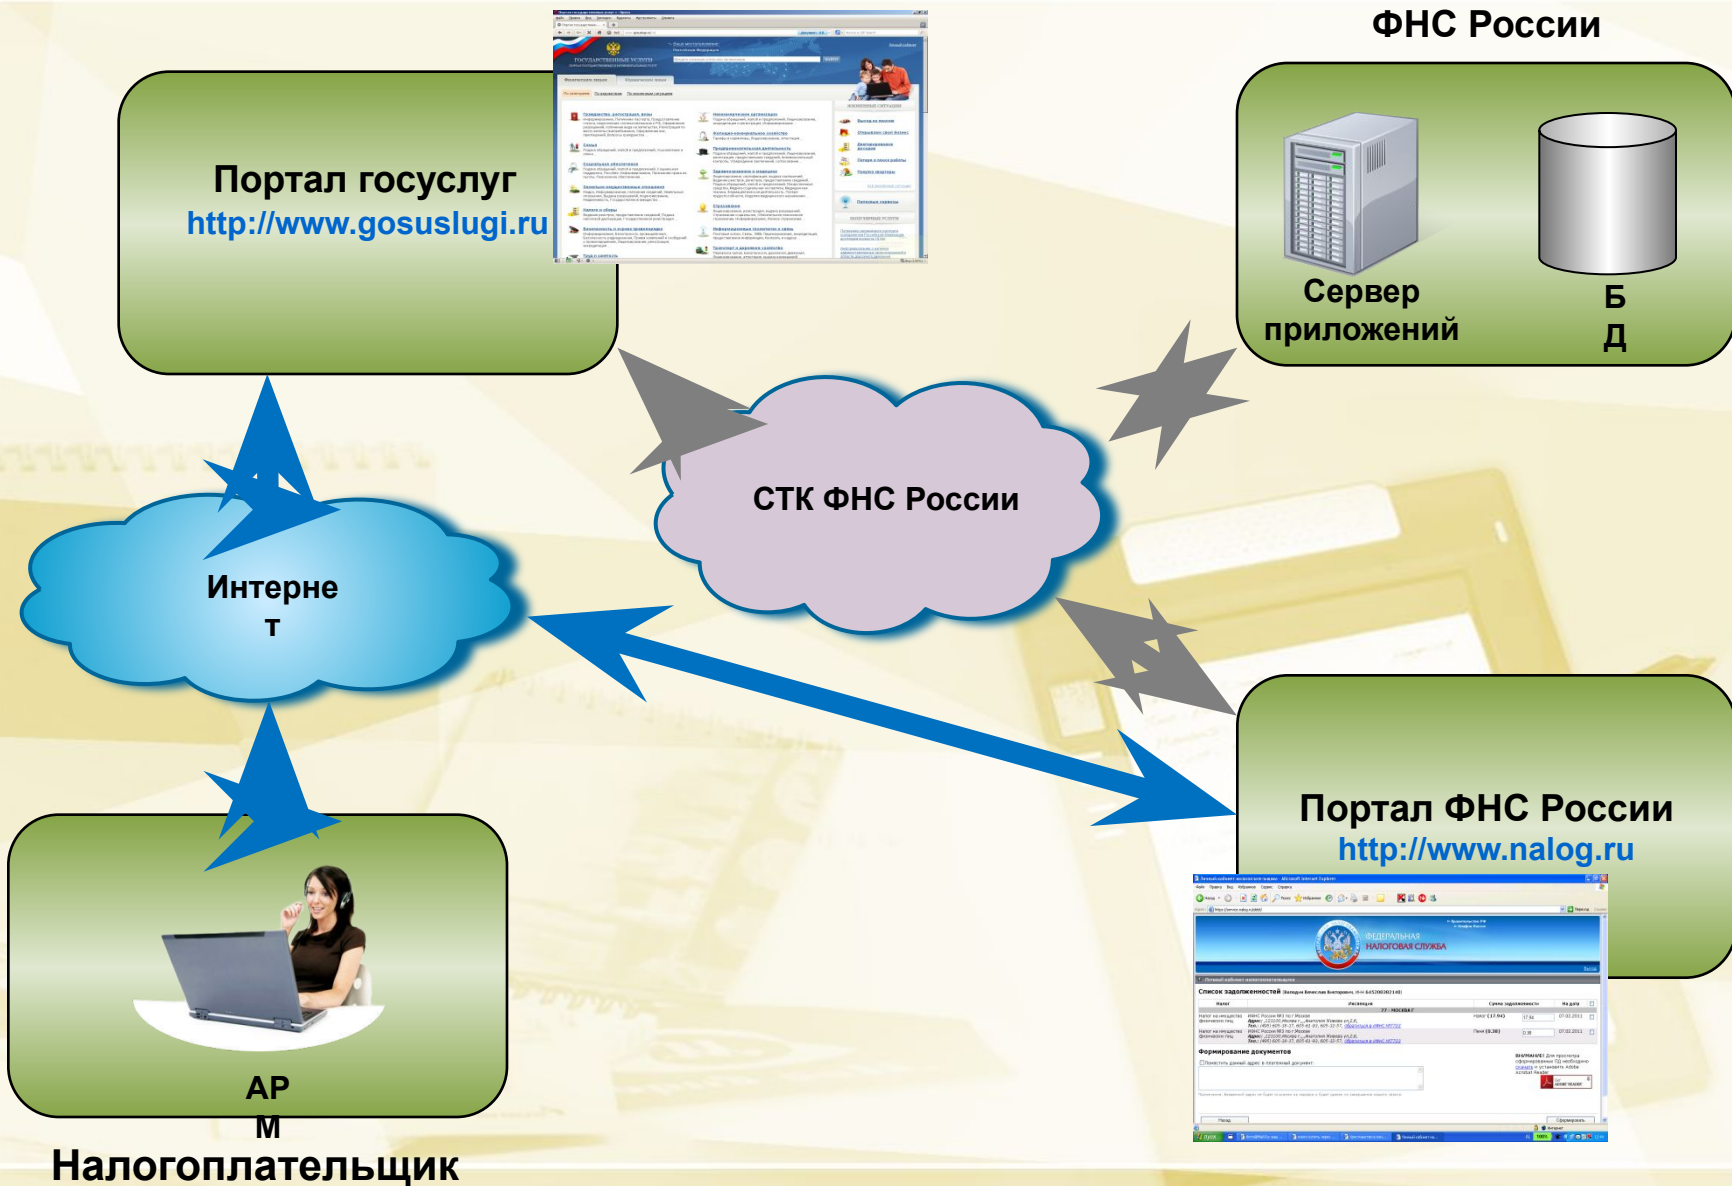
ФНС России

Портал госуслуг
http://www.gosuslugi.ru

Сервер приложений

Б
Д

СТК ФНС России

Интерне
т

Портал ФНС России
http://www.nalog.ru

ФЕДЕРАЛЬНАЯ НАЛОГОВАЯ СЛУЖБА

Список задолженностей

Формирование документов

АР
М
Налогоплательщик